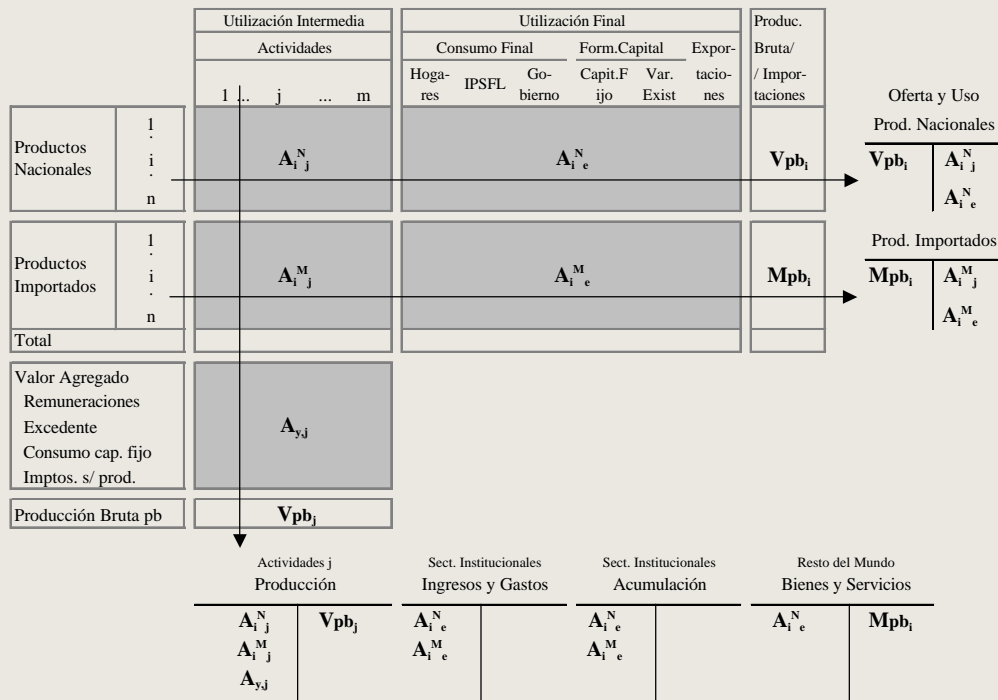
| | | Utilización Intermedia | Utilización Final | | | | | | | Produc. Bruta/ / Importaciones |
|---|---|---|---|---|---|---|---|---|---|---|
| | | Actividades | Consumo Final | | | Form.Capital | | Exportaciones | | |
| | | 1 .. j ... m | Hogares | IPSFL | Gobierno | Capit.Fijo | Var. Exist | | | |
| Productos Nacionales | 1 . i . n | $A_{i\ j}^{N}$ | $A_{i\ e}^{N}$ | | | | | | | $Vpb_i$ |
| Productos Importados | 1 . i . n | $A_{i\ j}^{M}$ | $A_{i\ e}^{M}$ | | | | | | | $Mpb_i$ |
| Total | | | | | | | | | | |
| Valor Agregado Remuneraciones Excedente Consumo cap. fijo Imptos. s/ prod. | | $A_{y,j}$ | | | | | | | | |
| Producción Bruta pb | | $Vpb_j$ | | | | | | | | |

Oferta y Uso

Prod. Nacionales

| $Vpb_i$ | $A_{i\ j}^{N}$ $A_{i\ e}^{N}$ |
|---|---|

Prod. Importados

| $Mpb_i$ | $A_{i\ j}^{M}$ $A_{i\ e}^{M}$ |
|---|---|

Actividades j
Producción

| $A_{i\ j}^{N}$ $A_{i\ j}^{M}$ $A_{y,j}$ | $Vpb_j$ |
|---|---|

Sect. Institucionales
Ingresos y Gastos

| $A_{i\ e}^{N}$ $A_{i\ e}^{M}$ | |
|---|---|

Sect. Institucionales
Acumulación

| $A_{i\ e}^{N}$ $A_{i\ e}^{M}$ | |
|---|---|

Resto del Mundo
Bienes y Servicios

| $A_{i\ e}^{N}$ | $Mpb_i$ |
|---|---|